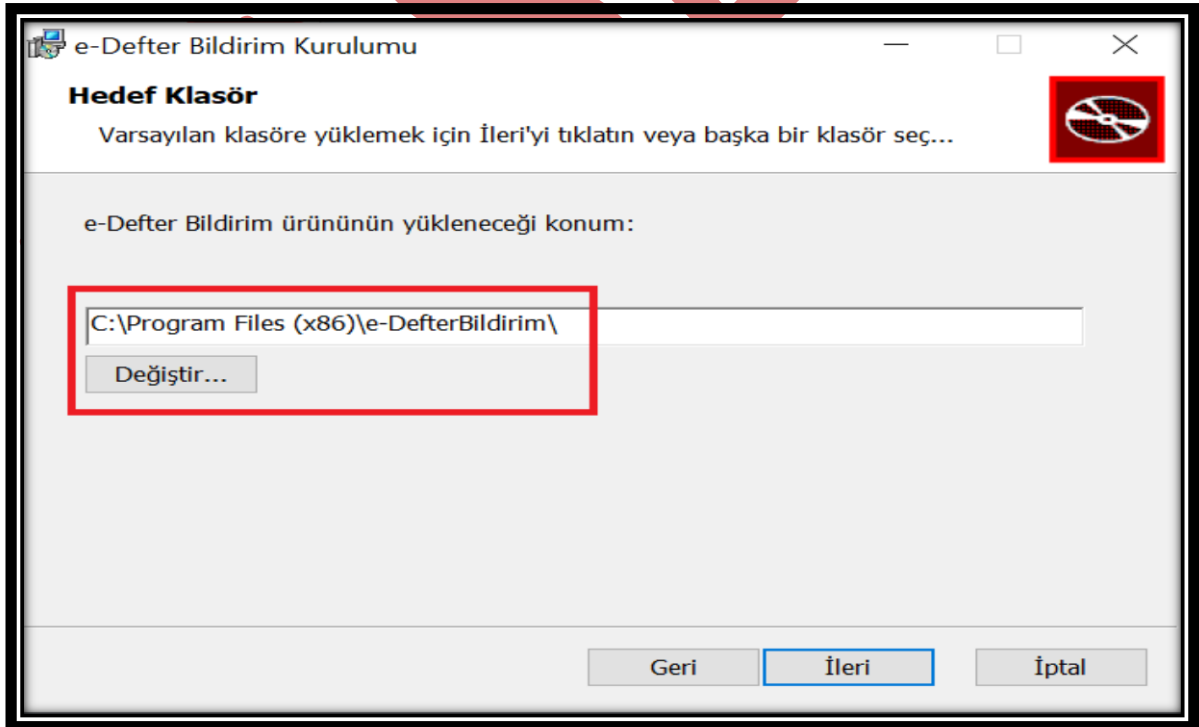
e-Defter Bildirim Kurulumu

Hedef Klasör

Varsayılan klasöre yüklemek için İleri'yi tıklatın veya başka bir klasör seç...

e-Defter Bildirim ürününün yükleneceği konum:

C:\Program Files (x86)\e-DefterBildirim\

Değiştir...

Geri

İleri

İptal